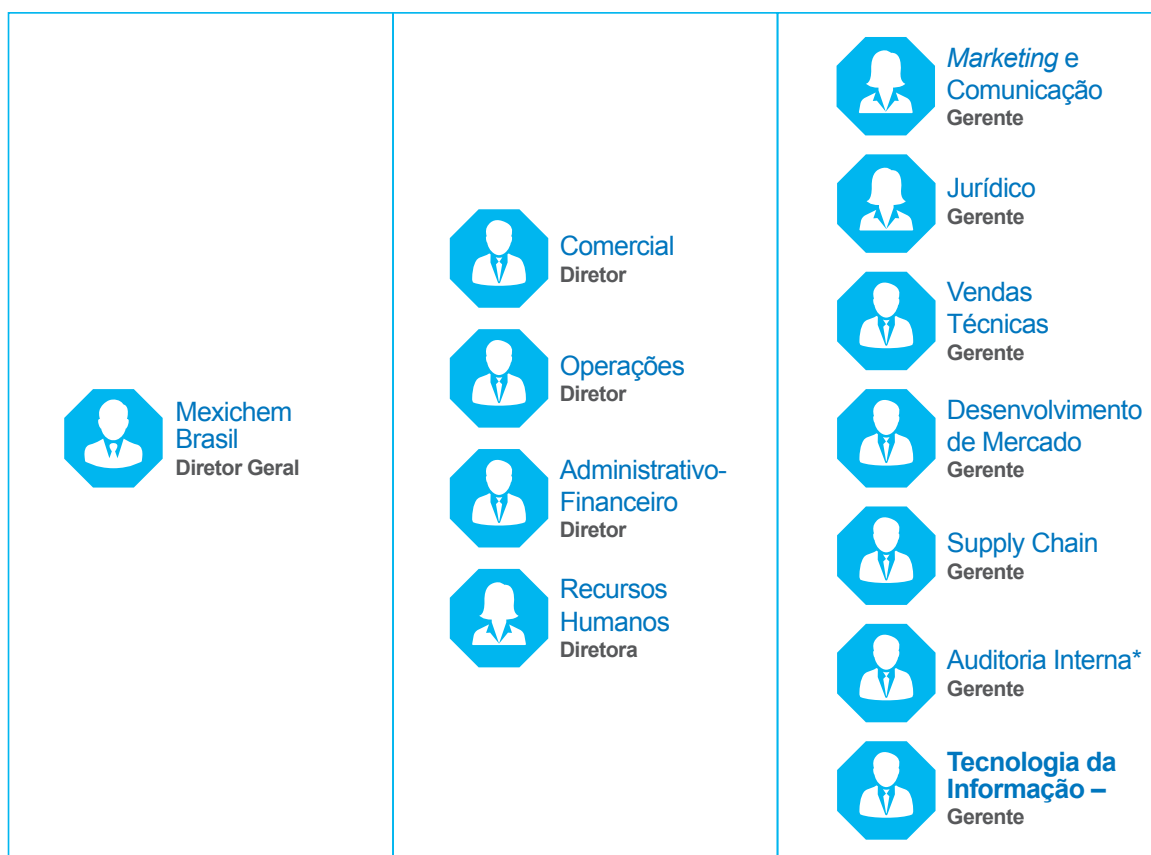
Mexichem Brasil
Diretor Geral

Comercial
Diretor

Operações
Diretor

Administrativo-Financeiro
Diretor

Recursos Humanos
Diretora

*Marketing* e Comunicação
Gerente

Jurídico
Gerente

Vendas Técnicas
Gerente

Desenvolvimento de Mercado
Gerente

Supply Chain
Gerente

Auditoria Interna*
Gerente

**Tecnologia da Informação –**
Gerente